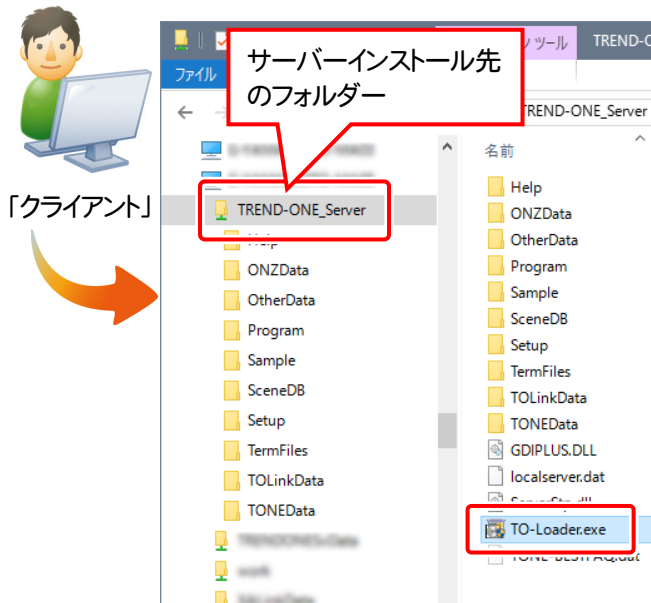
「クライアント」

ファイル

ツール

TREND-O

サーバーインストール先のフォルダー

TREND-ONE_Server

名前

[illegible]

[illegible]

TREND-ONE_Server

Help

ONZData

OtherData

Program

Sample

SceneDB

Setup

TermFiles

TOLinkData

TONEData

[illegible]

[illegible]

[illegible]

Help

ONZData

OtherData

Program

Sample

SceneDB

Setup

TermFiles

TOLinkData

TONEData

GDIPLUS.DLL

localserver.dat

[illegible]

TO-Loader.exe

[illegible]